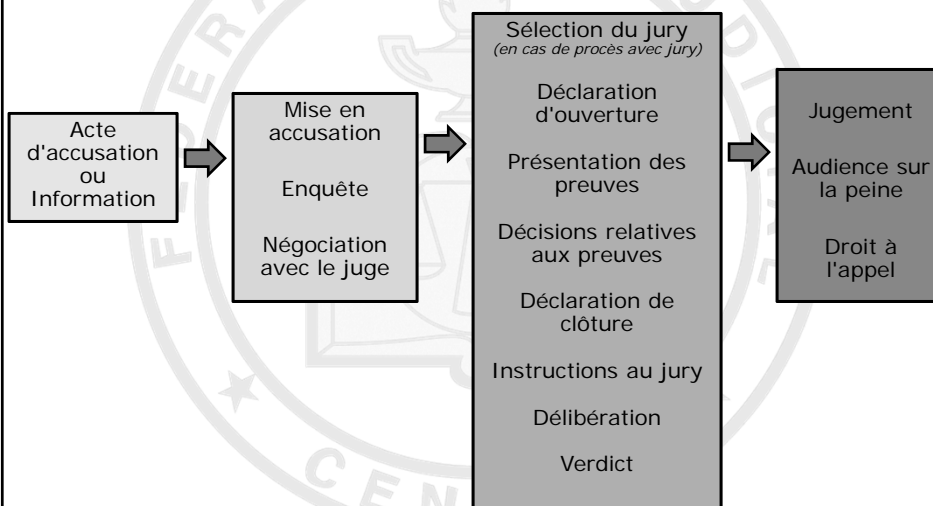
Acte d'accusation ou Information

Mise en accusation

Enquête

Négociation avec le juge

Sélection du jury
(en cas de procès avec jury)

Déclaration d'ouverture

Présentation des preuves

Décisions relatives aux preuves

Déclaration de clôture

Instructions au jury

Délibération

Verdict

Jugement

Audience sur la peine

Droit à l'appel